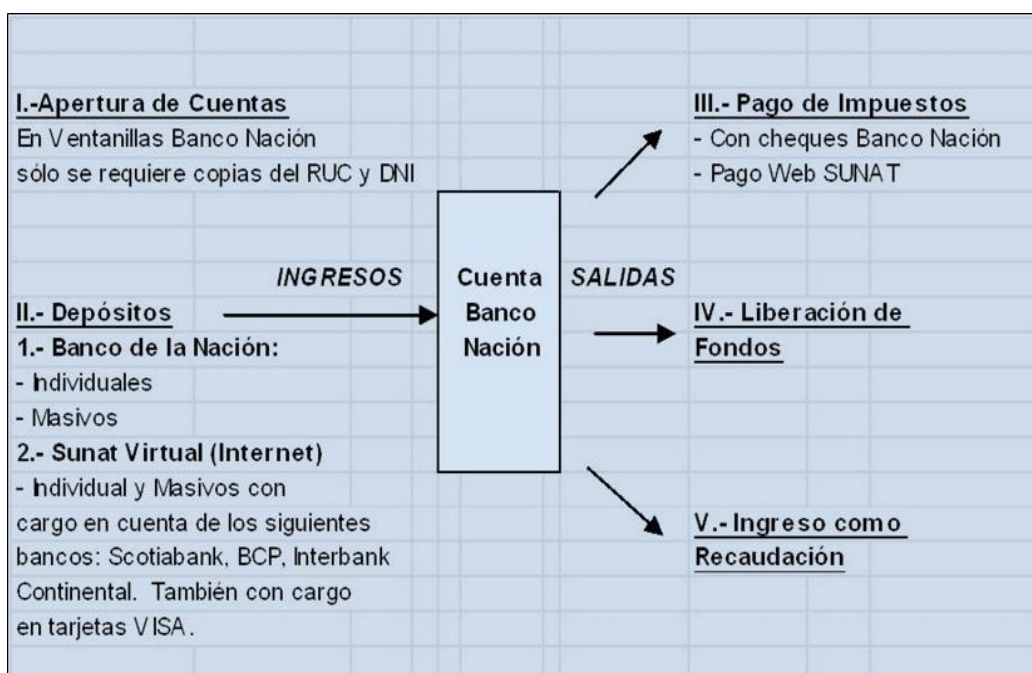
I.-Apertura de Cuentas
En Ventanillas Banco Nación
sólo se requiere copias del RUC y DNI

III.- Pago de Impuestos
- Con cheques Banco Nación
- Pago Web SUNAT

INGRESOS

Cuenta Banco Nación

SALIDAS

II.- Depósitos
1.- Banco de la Nación:
- Individuales
- Masivos
2.- Sunat Virtual (Internet)
- Individual y Masivos con cargo en cuenta de los siguientes bancos: Scotiabank, BCP, Interbank Continental. También con cargo en tarjetas VISA.

IV.- Liberación de Fondos

V.- Ingreso como Recaudación